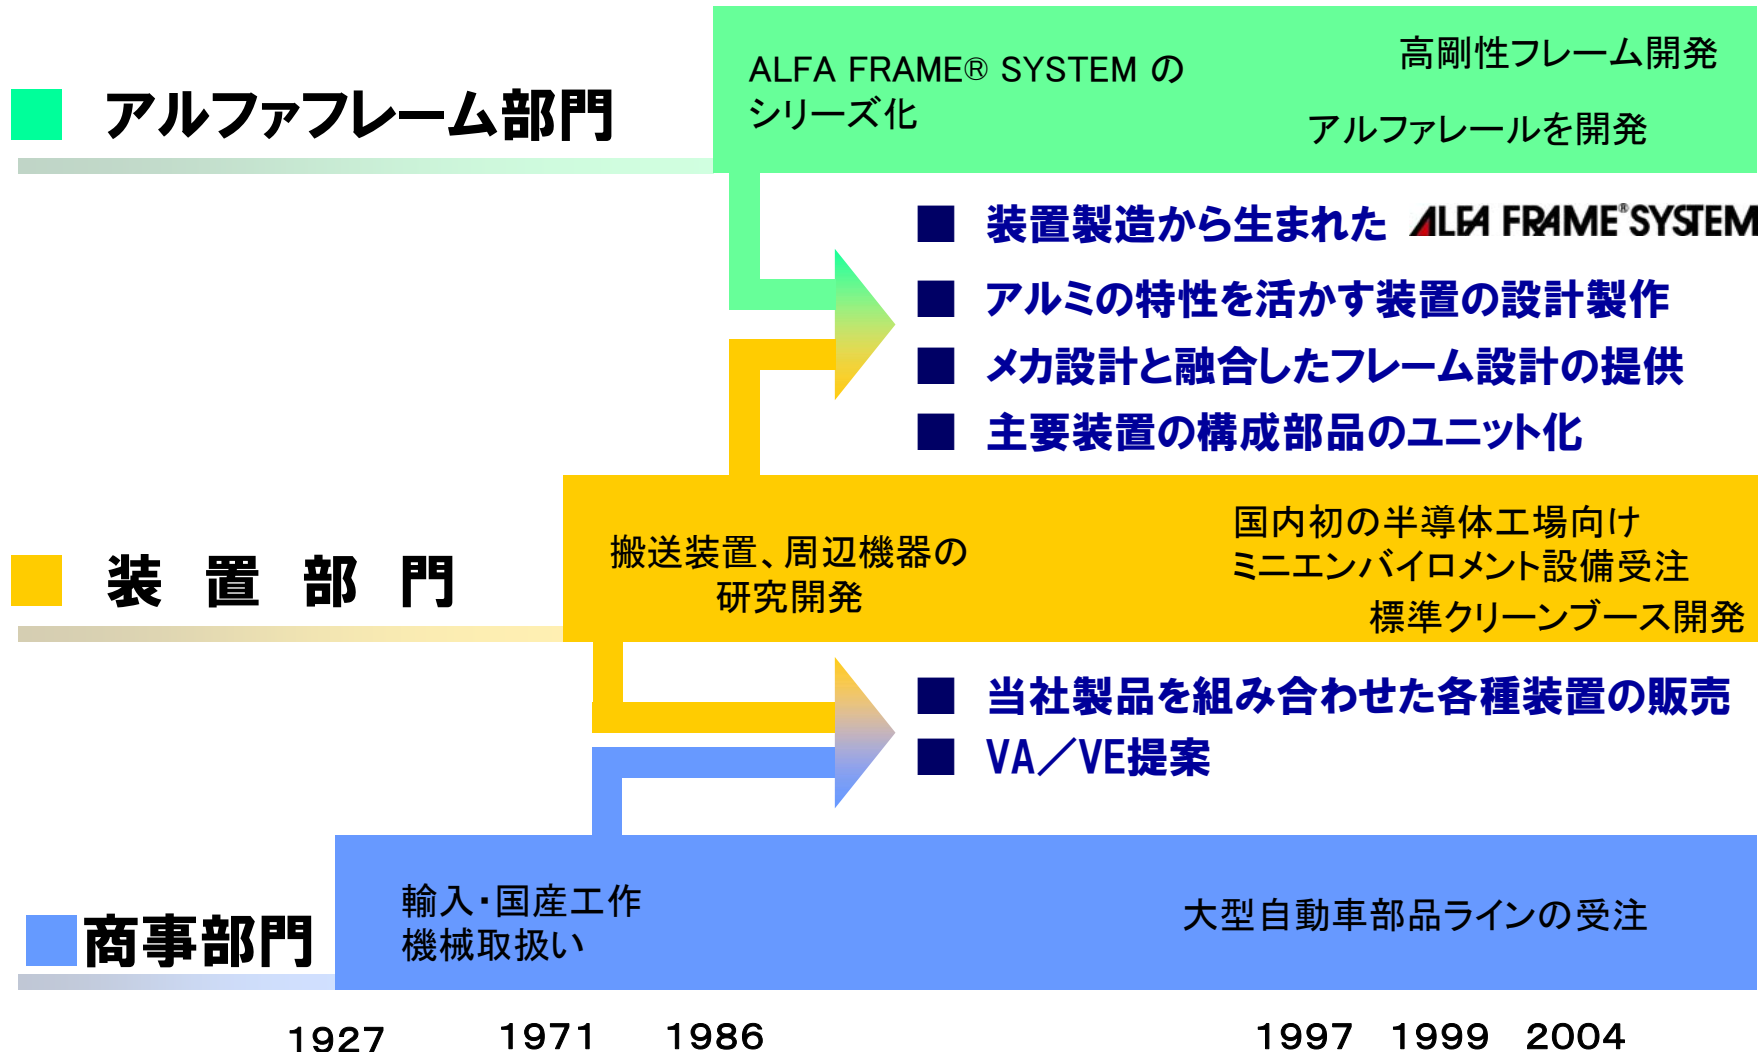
アルファフレーム部門

ALFA FRAME® SYSTEM の シリーズ化

高剛性フレーム開発

アルファレールを開発

装置製造から生まれた ALFA FRAME® SYSTEM

アルミの特性を活かす装置の設計製作

メカ設計と融合したフレーム設計の提供

主要装置の構成部品のユニット化

装 置 部 門

搬送装置、周辺機器の 研究開発

国内初の半導体工場向け ミニエンバイロメント設備受注

標準クリーンブース開発

当社製品を組み合わせた各種装置の販売

VA／VE提案

商事部門

輸入・国産工作 機械取扱い

大型自動車部品ラインの受注

1927 1971 1986 1997 1999 2004